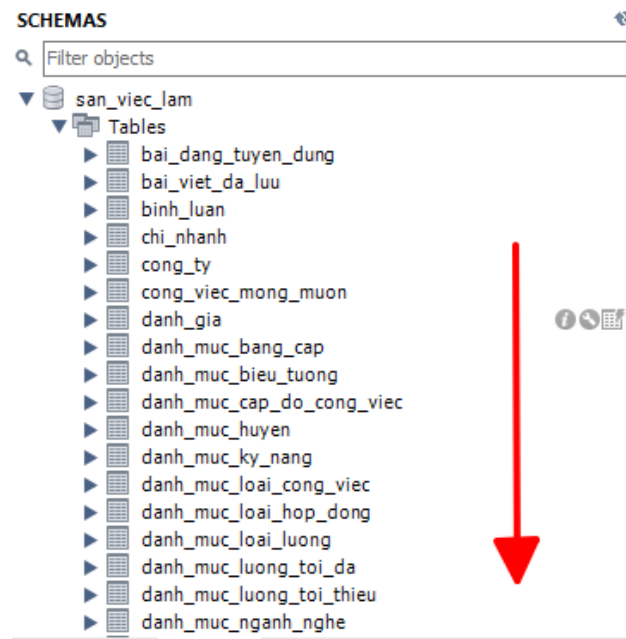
SCHEMAS

Filter objects

san_viec_lam
Tables
bai_dang_tuyen_dung
bai_viet_da_luu
binh_luan
chi_nhanh
cong_ty
cong_viec_mong_muon
danh_gia
danh_muc_bang_cap
danh_muc_bieu_tuong
danh_muc_cap_do_cong_viec
danh_muc_huyen
danh_muc_ky_nang
danh_muc_loai_cong_viec
danh_muc_loai_hop_dong
danh_muc_loai_luong
danh_muc_luong_toi_da
danh_muc_luong_toi_thieu
danh_muc_nganh_nghe